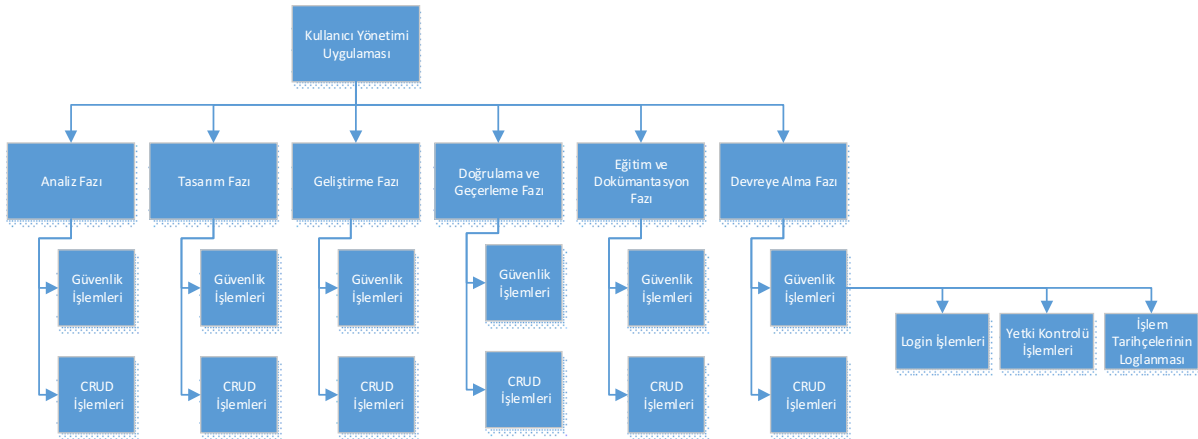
Kullanıcı Yönetimi Uygulaması

Analiz Fazı

Güvenlik İşlemleri

CRUD İşlemleri

Tasarım Fazı

Güvenlik İşlemleri

CRUD İşlemleri

Geliştirme Fazı

Güvenlik İşlemleri

CRUD İşlemleri

Doğrulama ve Geçerleme Fazı

Güvenlik İşlemleri

CRUD İşlemleri

Eğitim ve Dokümantasyon Fazı

Güvenlik İşlemleri

CRUD İşlemleri

Devreye Alma Fazı

Güvenlik İşlemleri

CRUD İşlemleri

Login İşlemleri

Yetki Kontrolü İşlemleri

İşlem Tarihçelerinin Loglanması